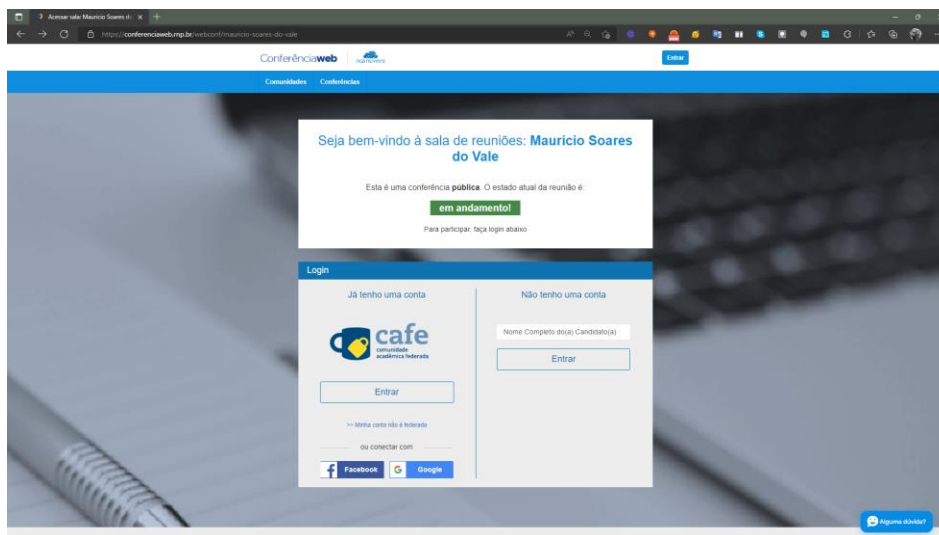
Acessar sala: Mauricio Soares do ×

https://conferenciaweb.rnp.br/webconf/mauricio-soares-do-vale

Conferênciaweb

Entrar

Comunidades Conferências

Seja bem-vindo à sala de reuniões: Mauricio Soares do Vale

Esta é uma conferência pública. O estado atual da reunião é:

em andamento!

Para participar, faça login abaixo

Login

Já tenho uma conta

cafe
comunidade acadêmica federada

Entrar

>> Minha conta não é federada

ou conectar com

Facebook Google

Não tenho uma conta

Nome Completo do(a) Candidato(a)

Entrar

Alguma dúvida?